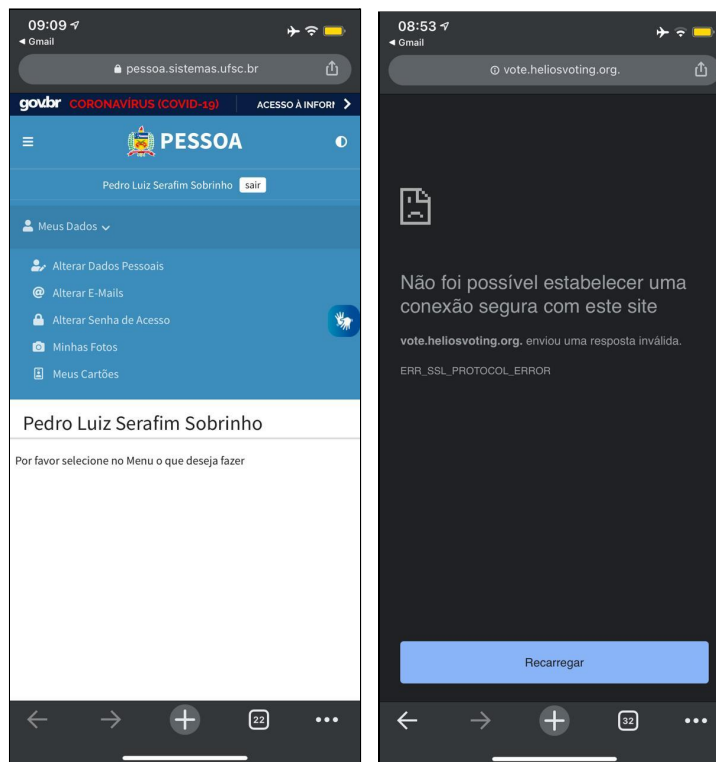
09:09
◂ Gmail
pessoa.sistemas.ufsc.br

gov.br CORONAVÍRUS (COVID-19) ACESSO À INFORI

PESSOA

Pedro Luiz Serafim Sobrinho sair

Meus Dados

Alterar Dados Pessoais
Alterar E-Mails
Alterar Senha de Acesso
Minhas Fotos
Meus Cartões

Pedro Luiz Serafim Sobrinho

Por favor selecione no Menu o que deseja fazer

22

08:53
◂ Gmail
vote.heliosvoting.org.

Não foi possível estabelecer uma conexão segura com este site

**vote.heliosvoting.org.** enviou uma resposta inválida.

ERR_SSL_PROTOCOL_ERROR

Recarregar

32